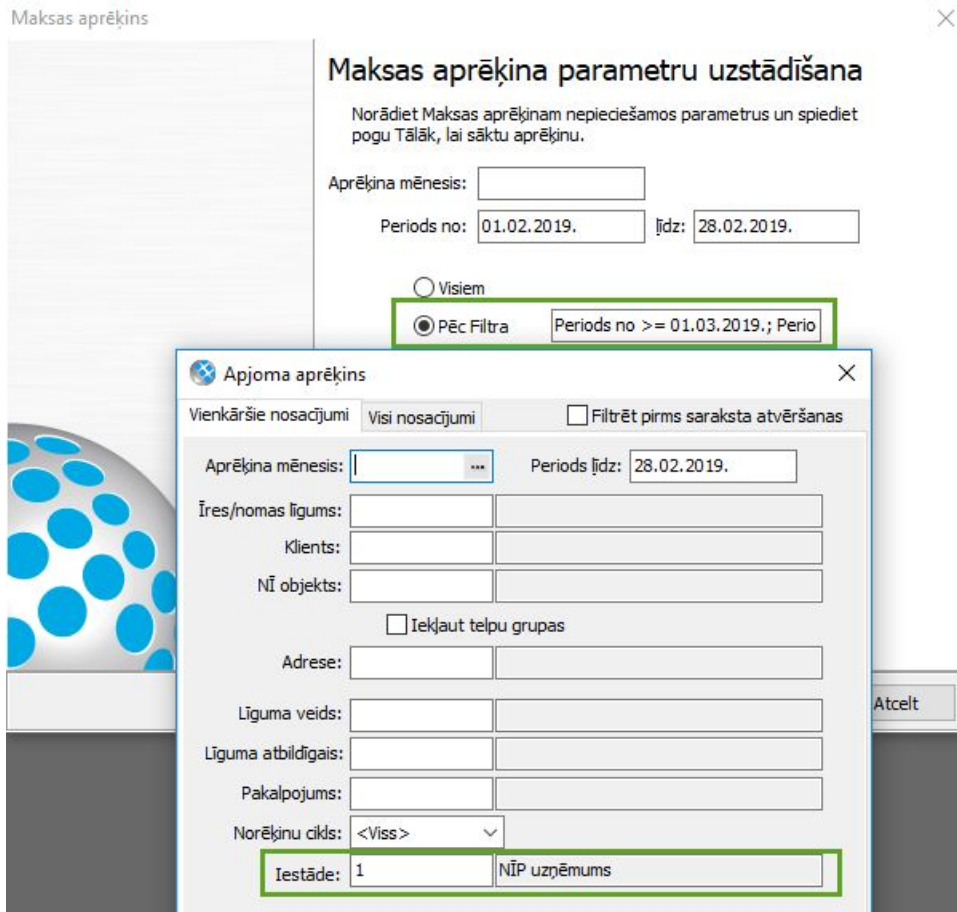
Maksas aprēķins

Maksas aprēķina parametru uzstādīšana

Norādiet Maksas aprēķinam nepieciešamos parametrus un spiediet pogu Tālāk, lai sāktu aprēķinu.

Aprēķina mēnesis:

Periods no: 01.02.2019. līdz: 28.02.2019.

Visiem

Pēc Filtra Periods no >= 01.03.2019.; Perio

Atcelt

Apjoma aprēķins

Vienkāršie nosacījumi Visi nosacījumi Filtrēt pirms saraksta atvēršanas

Aprēķina mēnesis: ... Periods līdz: 28.02.2019.

Īres/nomas līgums:

Klients:

NĪ objekts:

Iekļaut telpu grupas

Adrese:

Līguma veids:

Līguma atbildīgais:

Pakalpojums:

Norēķinu cikls: <Viss>

Iestāde: 1 NĪP uzņēmums